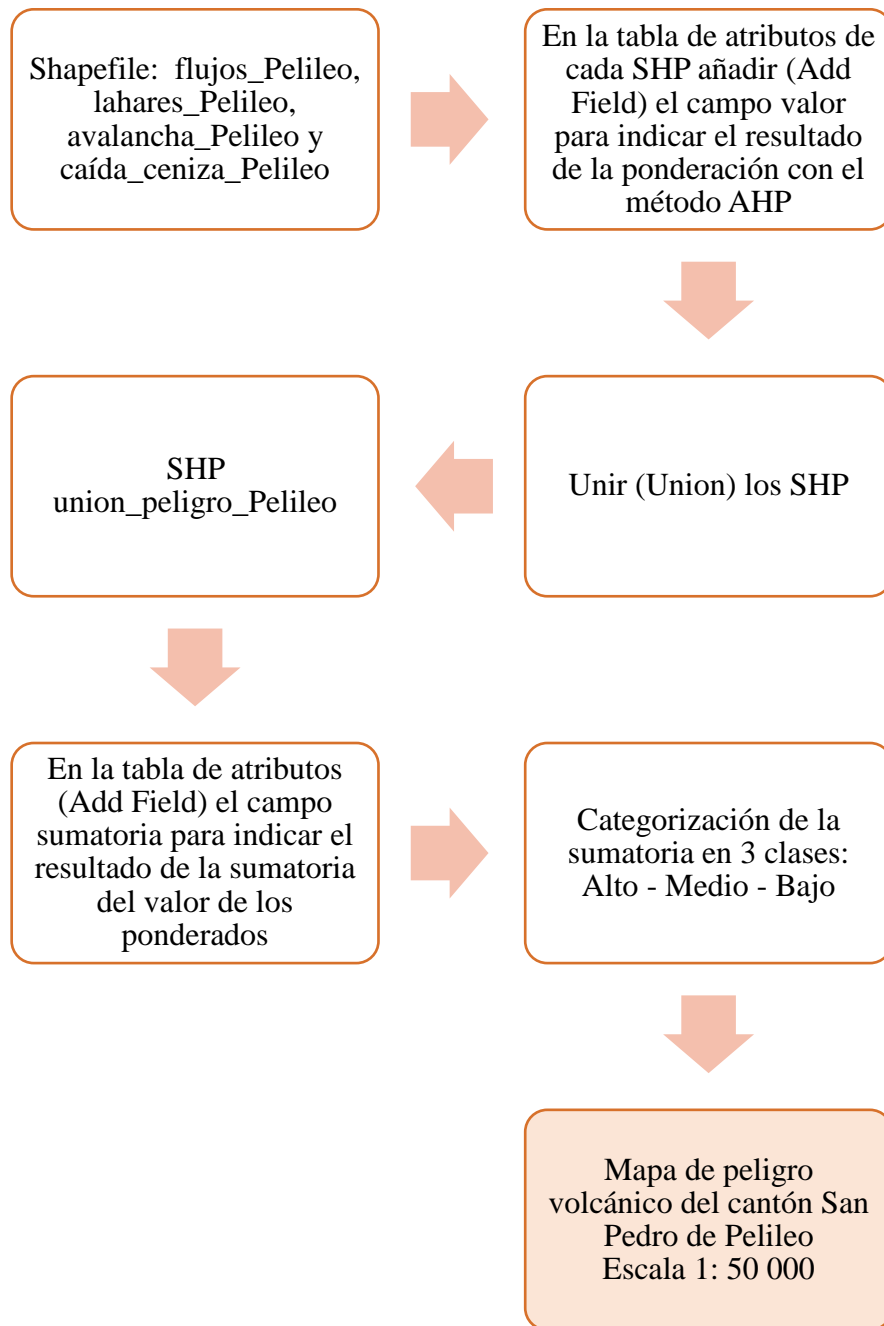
Shapefile: flujos_Pelileo, lahares_Pelileo, avalancha_Pelileo y caída_ceniza_Pelileo

En la tabla de atributos de cada SHP añadir (Add Field) el campo valor para indicar el resultado de la ponderación con el método AHP

Unir (Union) los SHP

SHP union_peligro_Pelileo

En la tabla de atributos (Add Field) el campo sumatoria para indicar el resultado de la sumatoria del valor de los ponderados

Categorización de la sumatoria en 3 clases: Alto - Medio - Bajo

Mapa de peligro volcánico del cantón San Pedro de Pelileo Escala 1: 50 000